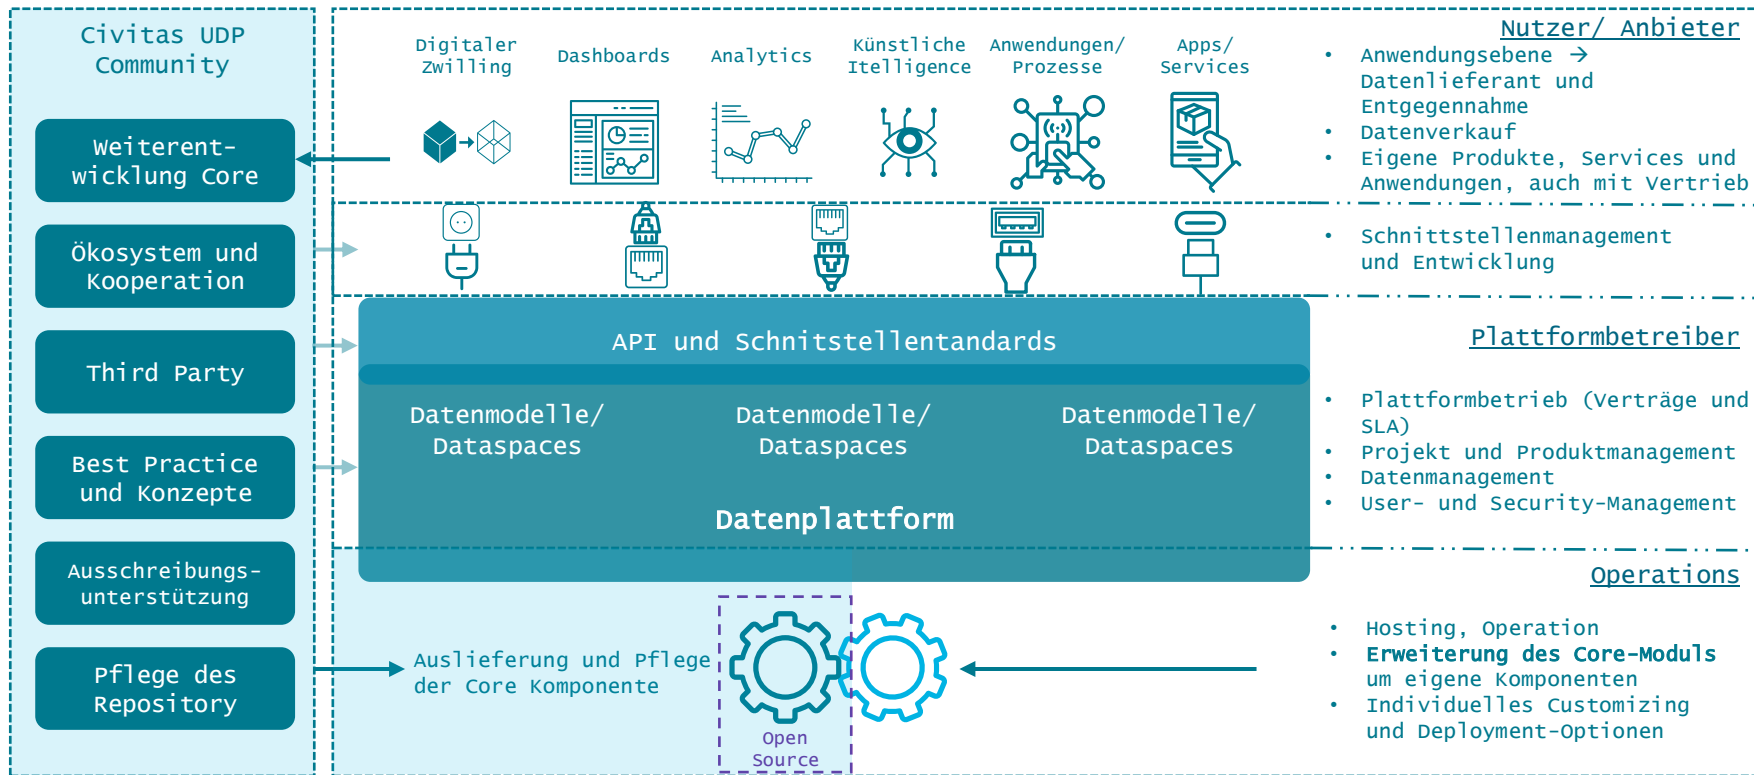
Civitas UDP Community

Weiterentwicklung Core

Ökosystem und Kooperation

Third Party

Best Practice und Konzepte

Ausschreibungsunterstützung

Pflege des Repository

Digitaler Zwilling

Dashboards

Analytics

Künstliche Itelligence

Anwendungen/ Prozesse

Apps/ Services

Nutzer/ Anbieter

• Anwendungsebene → Datenlieferant und Entgegennahme
• Datenverkauf
• Eigene Produkte, Services und Anwendungen, auch mit Vertrieb

• Schnittstellenmanagement und Entwicklung

API und Schnitstellentandards

Datenmodelle/ Dataspaces

Datenmodelle/ Dataspaces

Datenmodelle/ Dataspaces

Datenplattform

Plattformbetreiber

• Plattformbetrieb (Verträge und SLA)
• Projekt und Produktmanagement
• Datenmanagement
• User- und Security-Management

Operations

• Hosting, Operation
• Erweiterung des Core-Moduls um eigene Komponenten
• Individuelles Customizing und Deployment-Optionen

Auslieferung und Pflege der Core Komponente

Open Source